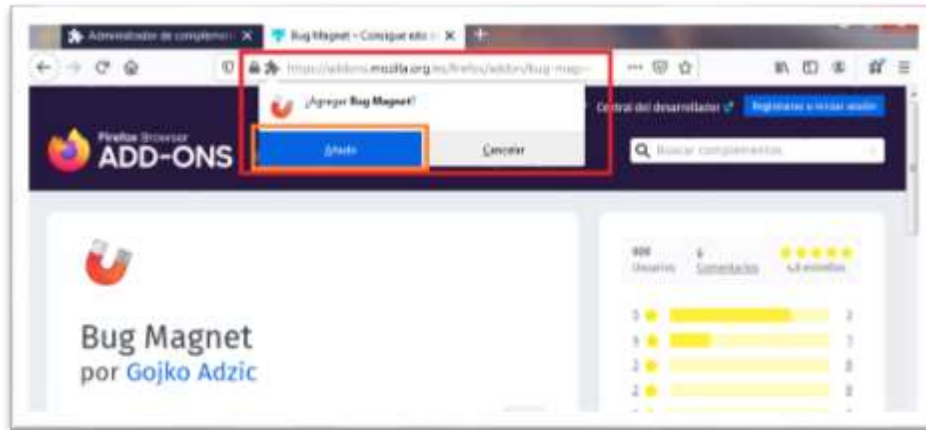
Administrador de complemen ×
Bug Magnet – Consigue esto ×
+

https://addons.mozilla.org/es/firefox/addon/bug-mag

¿Agregar Bug Magnet?

Añadir
Cancelar

Central del desarrollador
Registrarse o iniciar sesión

Firefox Browser
ADD-ONS

Buscar complementos

Bug Magnet
por Gojko Adzic

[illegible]
Usuarios
6
Comentarios
4,8 estrellas

5
4
3
2
1